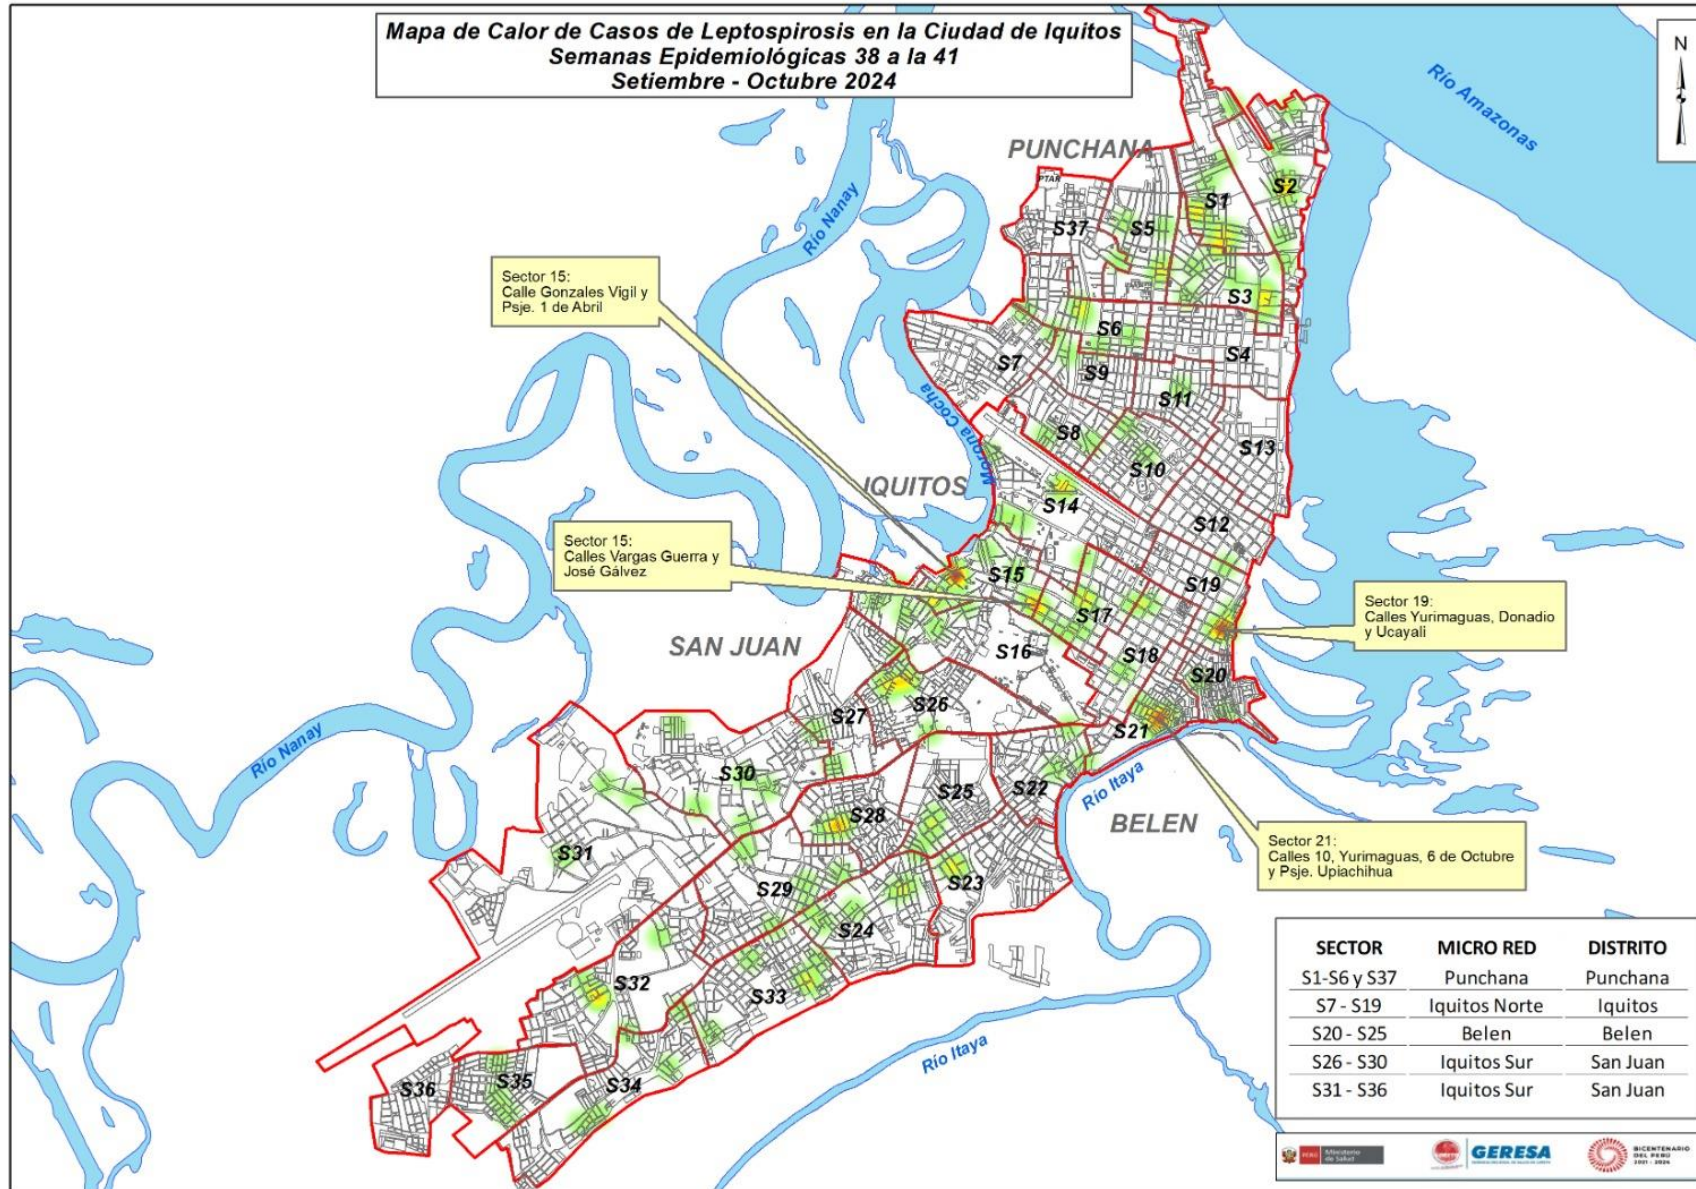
Mapa de Calor de Casos de Leptospirosis en la Ciudad de Iquitos
Semanas Epidemiológicas 38 a la 41
Setiembre - Octubre 2024

N

Río Amazonas

PUNCHANA

PTAR

Río Nanay

S37 S5 S1 S2 S3 S6 S4 S7 S9 S11 S8 S13 S10 S14 S12 S15 S19 S17 S16 S18 S20 S26 S27 S21 S30 S25 S22 S28 S31 S23 S29 S24 S32 S33 S35 S34 S36

Sector 15:
Calle Gonzales Vigil y Psje. 1 de Abril

Moronacocha

IQUITOS

Sector 15:
Calles Vargas Guerra y José Gálvez

Sector 19:
Calles Yurimaguas, Donadio y Ucayali

SAN JUAN

Río Nanay

Río Itaya

BELEN

Sector 21:
Calles 10, Yurimaguas, 6 de Octubre y Psje. Upiachihua

Río Itaya

| SECTOR | MICRO RED | DISTRITO |
|---|---|---|
| S1-S6 y S37 | Punchana | Punchana |
| S7 - S19 | Iquitos Norte | Iquitos |
| S20 - S25 | Belen | Belen |
| S26 - S30 | Iquitos Sur | San Juan |
| S31 - S36 | Iquitos Sur | San Juan |

Ministerio de Salud
GERESA
BICENTENARIO DEL PERÚ 2021 - 2024